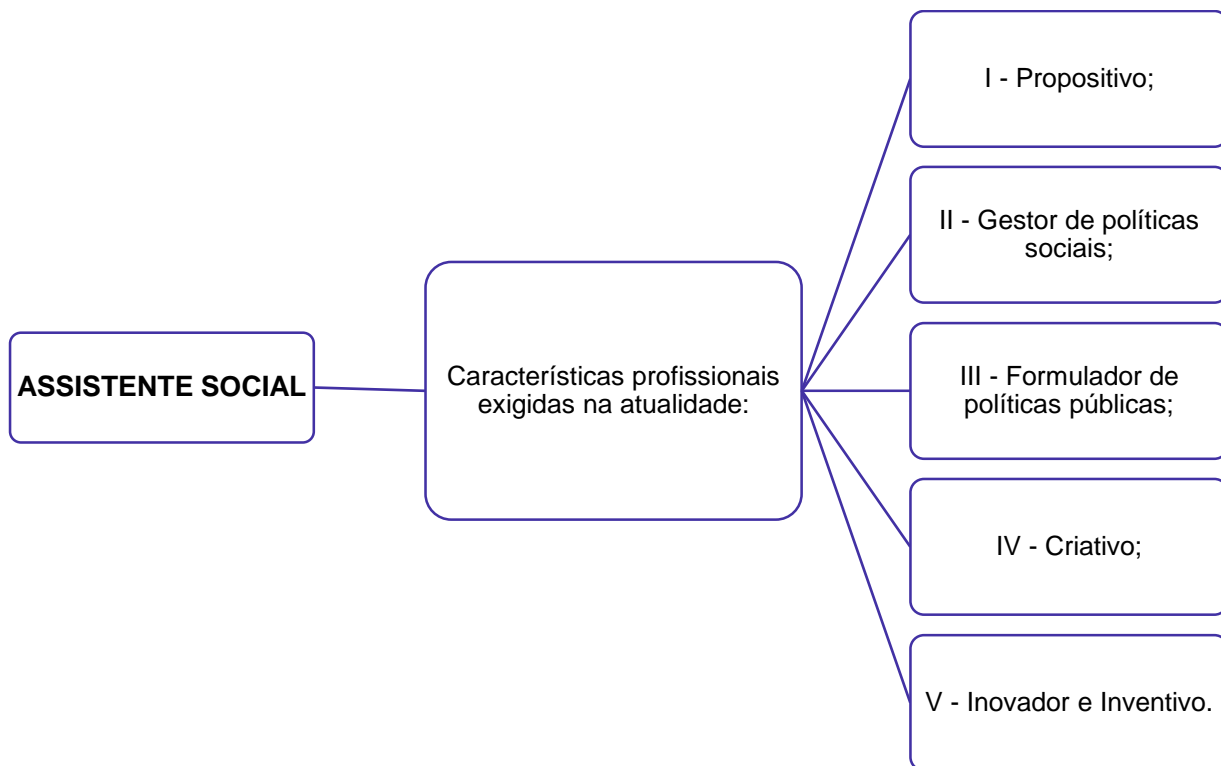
ASSISTENTE SOCIAL

Características profissionais exigidas na atualidade:

I - Propositivo;

II - Gestor de políticas sociais;

III - Formulador de políticas públicas;

IV - Criativo;

V - Inovador e Inventivo.